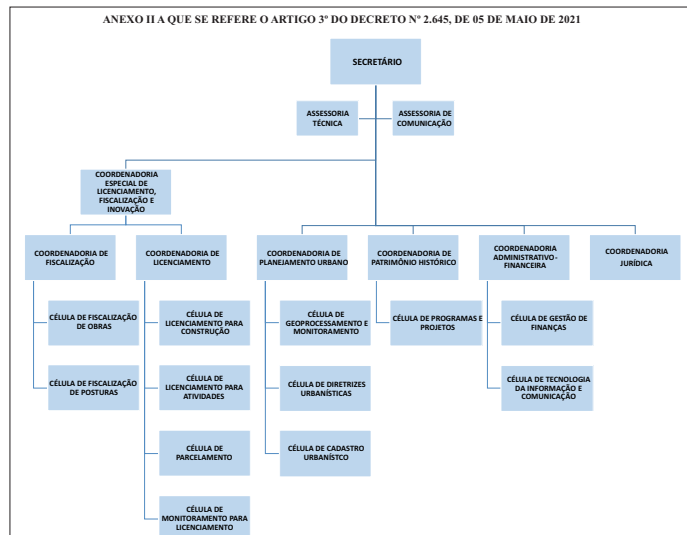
ANEXO II A QUE SE REFERE O ARTIGO 3º DO DECRETO Nº 2.645, DE 05 DE MAIO DE 2021

SECRETÁRIO

ASSESSORIA TÉCNICA

ASSESSORIA DE COMUNICAÇÃO

COORDENADORIA ESPECIAL DE LICENCIAMENTO, FISCALIZAÇÃO E INOVAÇÃO

COORDENADORIA DE FISCALIZAÇÃO

CÉLULA DE FISCALIZAÇÃO DE OBRAS

CÉLULA DE FISCALIZAÇÃO DE POSTURAS

COORDENADORIA DE LICENCIAMENTO

CÉLULA DE LICENCIAMENTO PARA CONSTRUÇÃO

CÉLULA DE LICENCIAMENTO PARA ATIVIDADES

CÉLULA DE PARCELAMENTO

CÉLULA DE MONITORAMENTO PARA LICENCIAMENTO

COORDENADORIA DE PLANEJAMENTO URBANO

CÉLULA DE GEOPROCESSAMENTO E MONITORAMENTO

CÉLULA DE DIRETRIZES URBANÍSTICAS

CÉLULA DE CADASTRO URBANÍSTCO

COORDENADORIA DE PATRIMÔNIO HISTÓRICO

CÉLULA DE PROGRAMAS E PROJETOS

COORDENADORIA ADMINISTRATIVO-FINANCEIRA

CÉLULA DE GESTÃO DE FINANÇAS

CÉLULA DE TECNOLOGIA DA INFORMAÇÃO E COMUNICAÇÃO

COORDENADORIA JURÍDICA